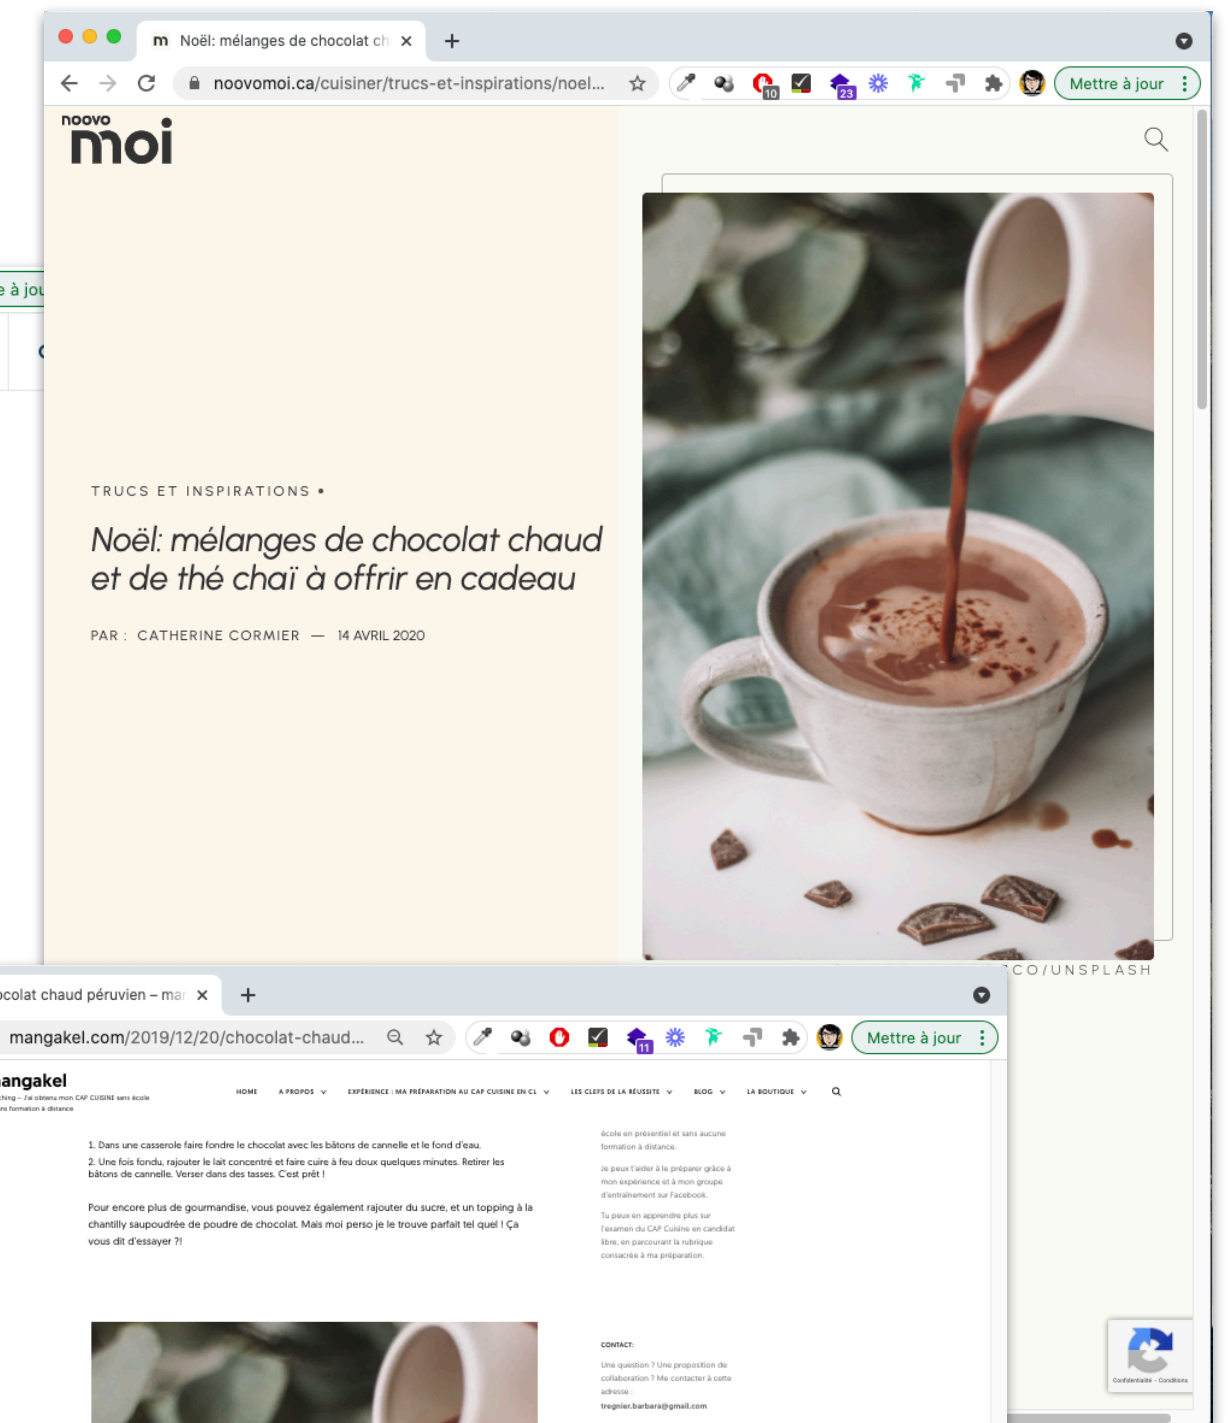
Noël: mélanges de chocolat ch ×
+
noovomoi.ca/cuisiner/trucs-et-inspirations/noel...
10
23
Mettre à jour
e à jou
noovo
moi
TRUCS ET INSPIRATIONS •
Noël: mélanges de chocolat chaud et de thé chaï à offrir en cadeau
PAR : CATHERINE CORMIER — 14 AVRIL 2020
CO/UNSPLASH
colat chaud péruvien – mar ×
+
mangakel.com/2019/12/20/chocolat-chaud...
11
Mettre à jour
angakel
ching – J'ai obtenu mon CAP CUISINE sans école
formation à distance
HOME A PROPOS EXPÉRIENCE : MA PRÉPARATION AU CAP CUISINE EN CL LES CLEFS DE LA RÉUSSITE BLOG LA BOUTIQUE
1. Dans une casserole faire fondre le chocolat avec les bâtons de cannelle et le fond d'eau.
2. Une fois fondu, rajouter le lait concentré et faire cuire à feu doux quelques minutes. Retirer les bâtons de cannelle. Verser dans des tasses. C'est prêt !
Pour encore plus de gourmandise, vous pouvez également rajouter du sucre, et un topping à la chantilly saupoudrée de poudre de chocolat. Mais moi perso je le trouve parfait tel quel ! Ça vous dit d'essayer ?!
école en présentiel et sans aucune formation à distance.
Je peux t'aider à le préparer grâce à mon expérience et à mon groupe d'entraînement sur Facebook.
Tu peux en apprendre plus sur l'examen du CAP Cuisine en candidat libre, en parcourant la rubrique consacrée à ma préparation.
CONTACT:
Une question ? Une proposition de collaboration ? Me contacter à cette adresse :
tregnier.barbara@gmail.com
Confidentialité - Conditions